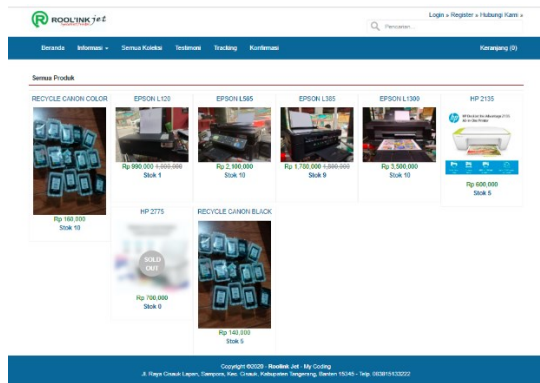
ROOL'INK Jet

Login » Register » Hubungi Kami »

Pencarian...

Beranda Informasi Semua Koleksi Testimoni Tracking Konfirmasi

Keranjang (0)

Semua Produk

RECYCLE CANON COLOR

Rp 160,000
Stok 10

EPSON L120

Rp 990,000 1,000,000
Stok 1

EPSON L565

Rp 2,100,000
Stok 10

EPSON L385

Rp 1,700,000 1,800,000
Stok 9

EPSON L1300

Rp 3,500,000
Stok 10

HP 2135

Rp 600,000
Stok 5

HP 2775

SOLD OUT

Rp 700,000
Stok 0

RECYCLE CANON BLACK

Rp 140,000
Stok 5

Copyright ©2020 - Roolink Jet - My Coding
Jl. Raya Cisauk Lapan, Sampora, Kec. Cisauk, Kabupaten Tangerang, Banten 15345 - Telp. 0838151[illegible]